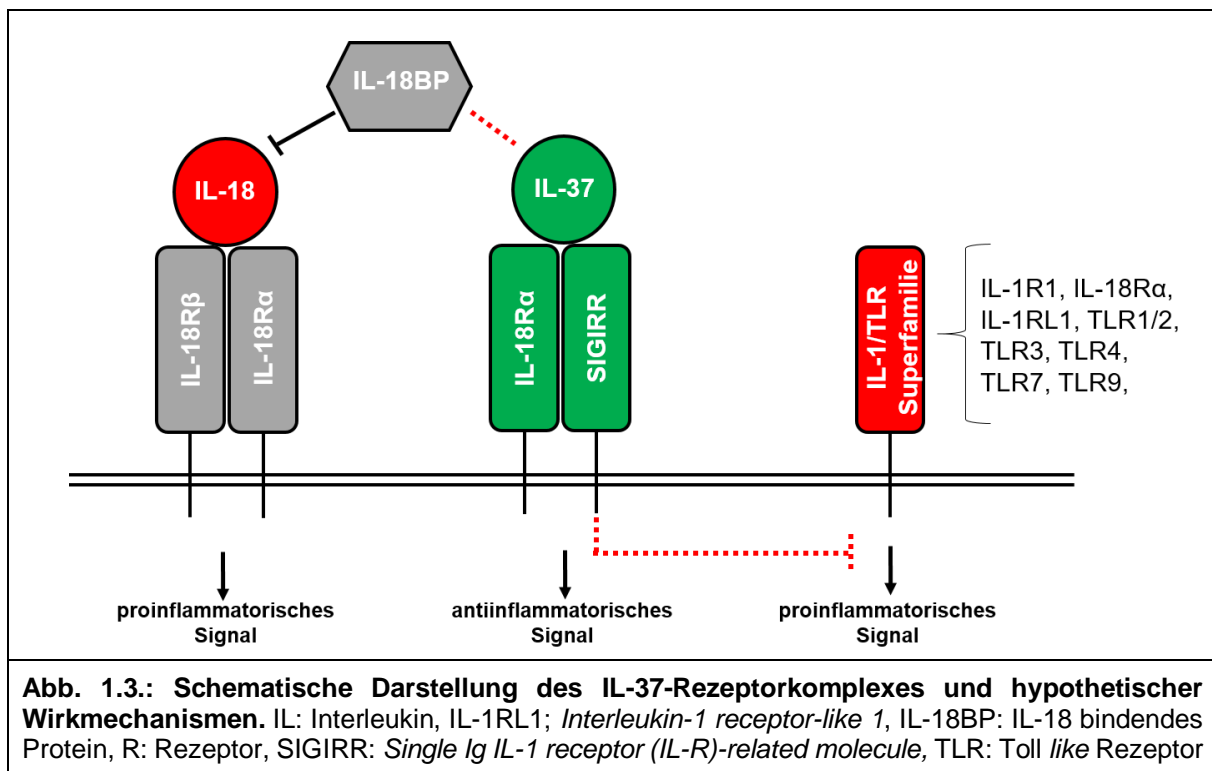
IL-18BP

IL-18

IL-37

IL-18Rβ

IL-18Rα

IL-18Rα

SIGIRR

IL-1/TLR Superfamilie

IL-1R1, IL-18Rα, IL-1RL1, TLR1/2, TLR3, TLR4, TLR7, TLR9,

proinflammatorisches Signal

antiinflammatorisches Signal

proinflammatorisches Signal

**Abb. 1.3.: Schematische Darstellung des IL-37-Rezeptorkomplexes und hypothetischer Wirkmechanismen.** IL: Interleukin, IL-1RL1; *Interleukin-1 receptor-like 1*, IL-18BP: IL-18 bindendes Protein, R: Rezeptor, SIGIRR: *Single Ig IL-1 receptor (IL-R)-related molecule,* TLR: Toll *like* Rezeptor